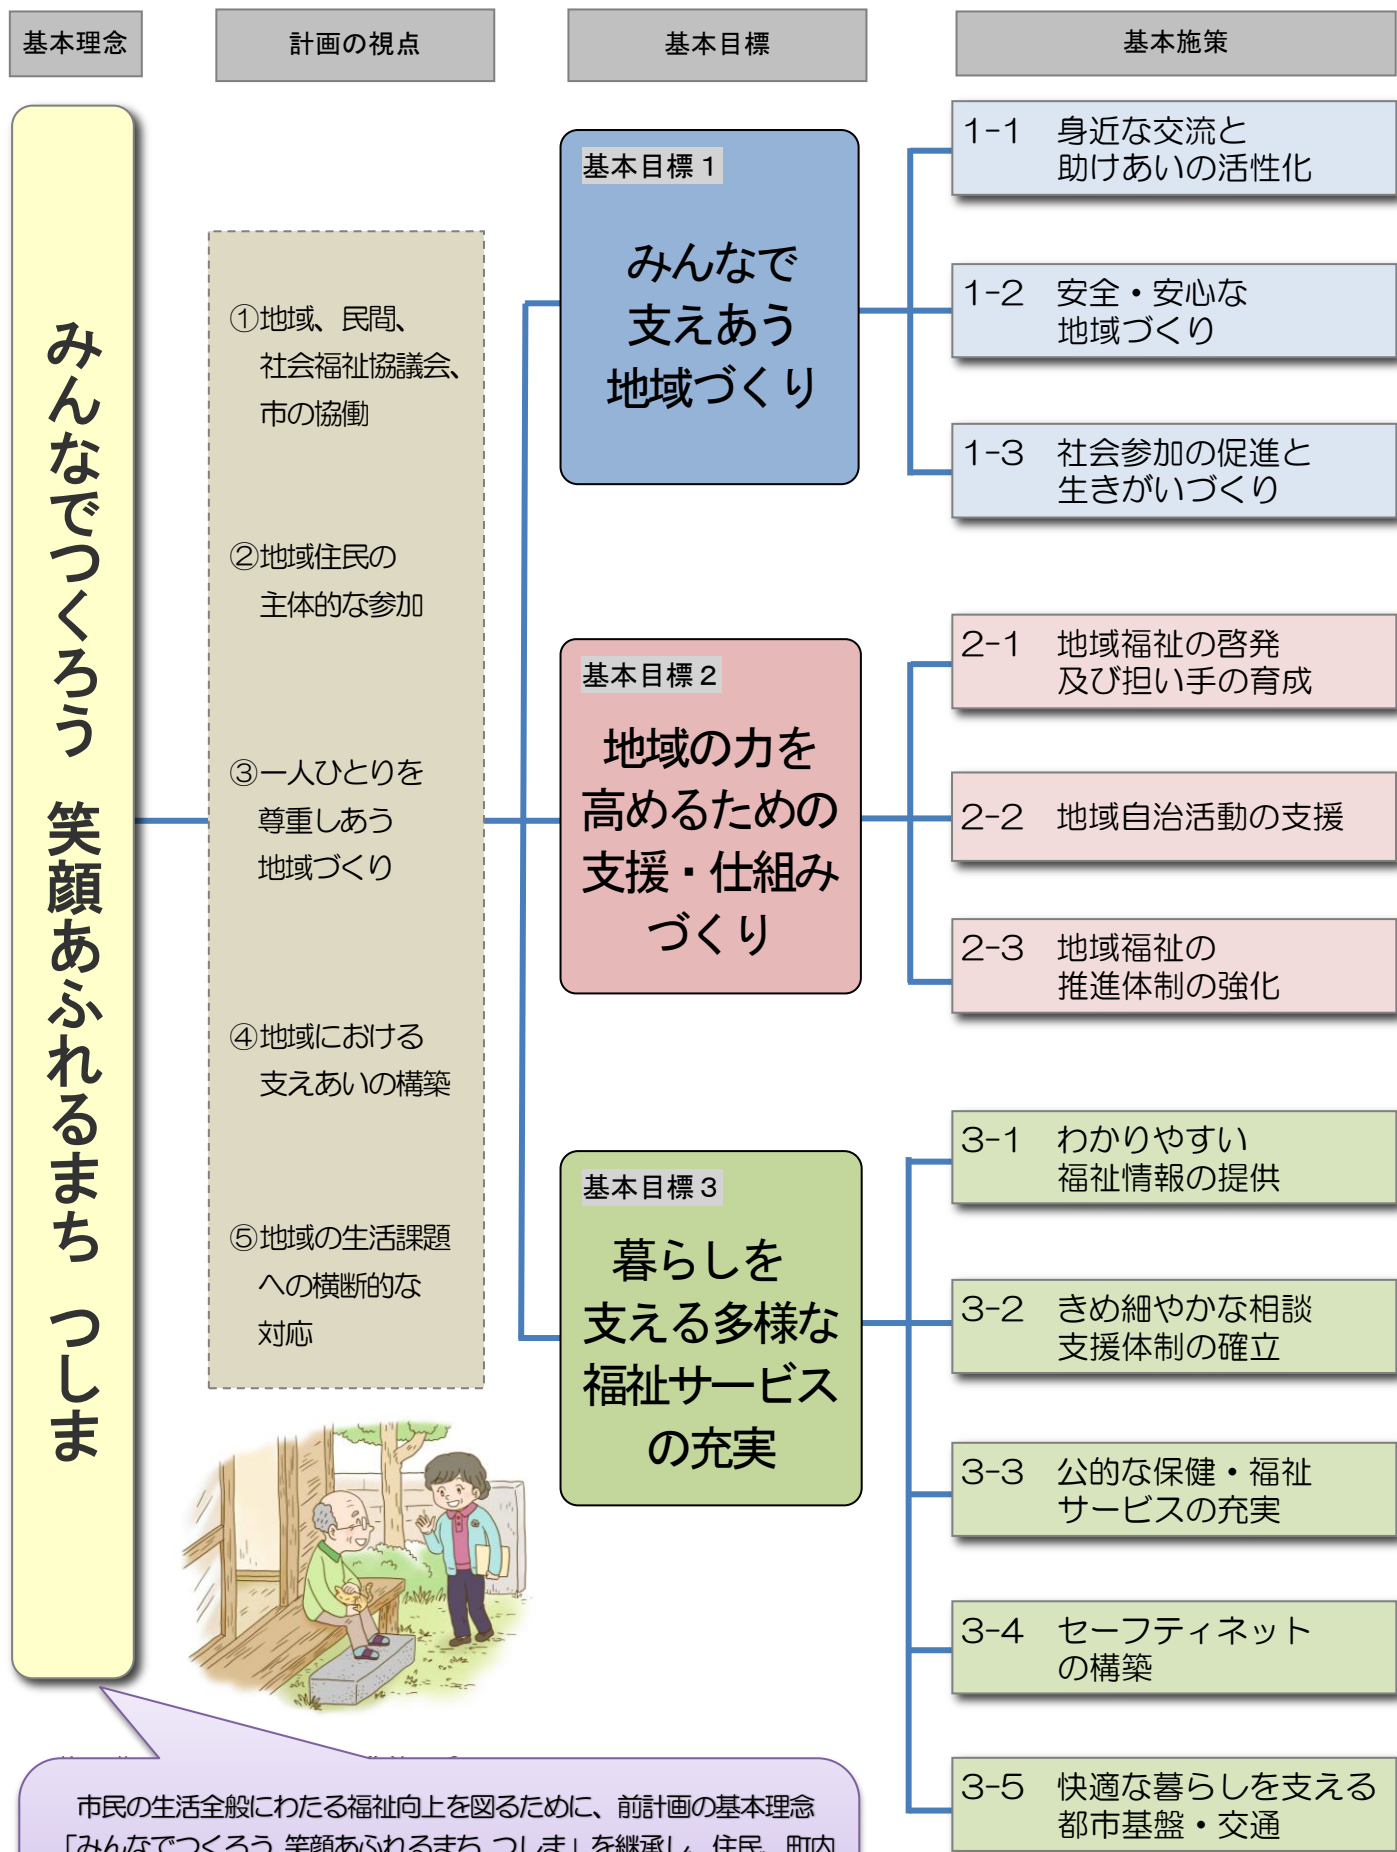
基本理念

計画の視点

基本目標

基本施策

みんなでつくろう 笑顔あふれるまち つしま

①地域、民間、社会福祉協議会、市の協働

②地域住民の主体的な参加

③一人ひとりを尊重しあう地域づくり

④地域における支えあいの構築

⑤地域の生活課題への横断的な対応

基本目標1
みんなで支えあう地域づくり

基本目標2
地域の力を高めるための支援・仕組みづくり

基本目標3
暮らしを支える多様な福祉サービスの充実

1-1 身近な交流と助けあいの活性化

1-2 安全・安心な地域づくり

1-3 社会参加の促進と生きがいづくり

2-1 地域福祉の啓発及び担い手の育成

2-2 地域自治活動の支援

2-3 地域福祉の推進体制の強化

3-1 わかりやすい福祉情報の提供

3-2 きめ細やかな相談支援体制の確立

3-3 公的な保健・福祉サービスの充実

3-4 セーフティネットの構築

3-5 快適な暮らしを支える都市基盤・交通

市民の生活全般にわたる福祉向上を図るために、前計画の基本理念「みんなでつくろう 笑顔あふれるまち つしま」を継承し、住民、町内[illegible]